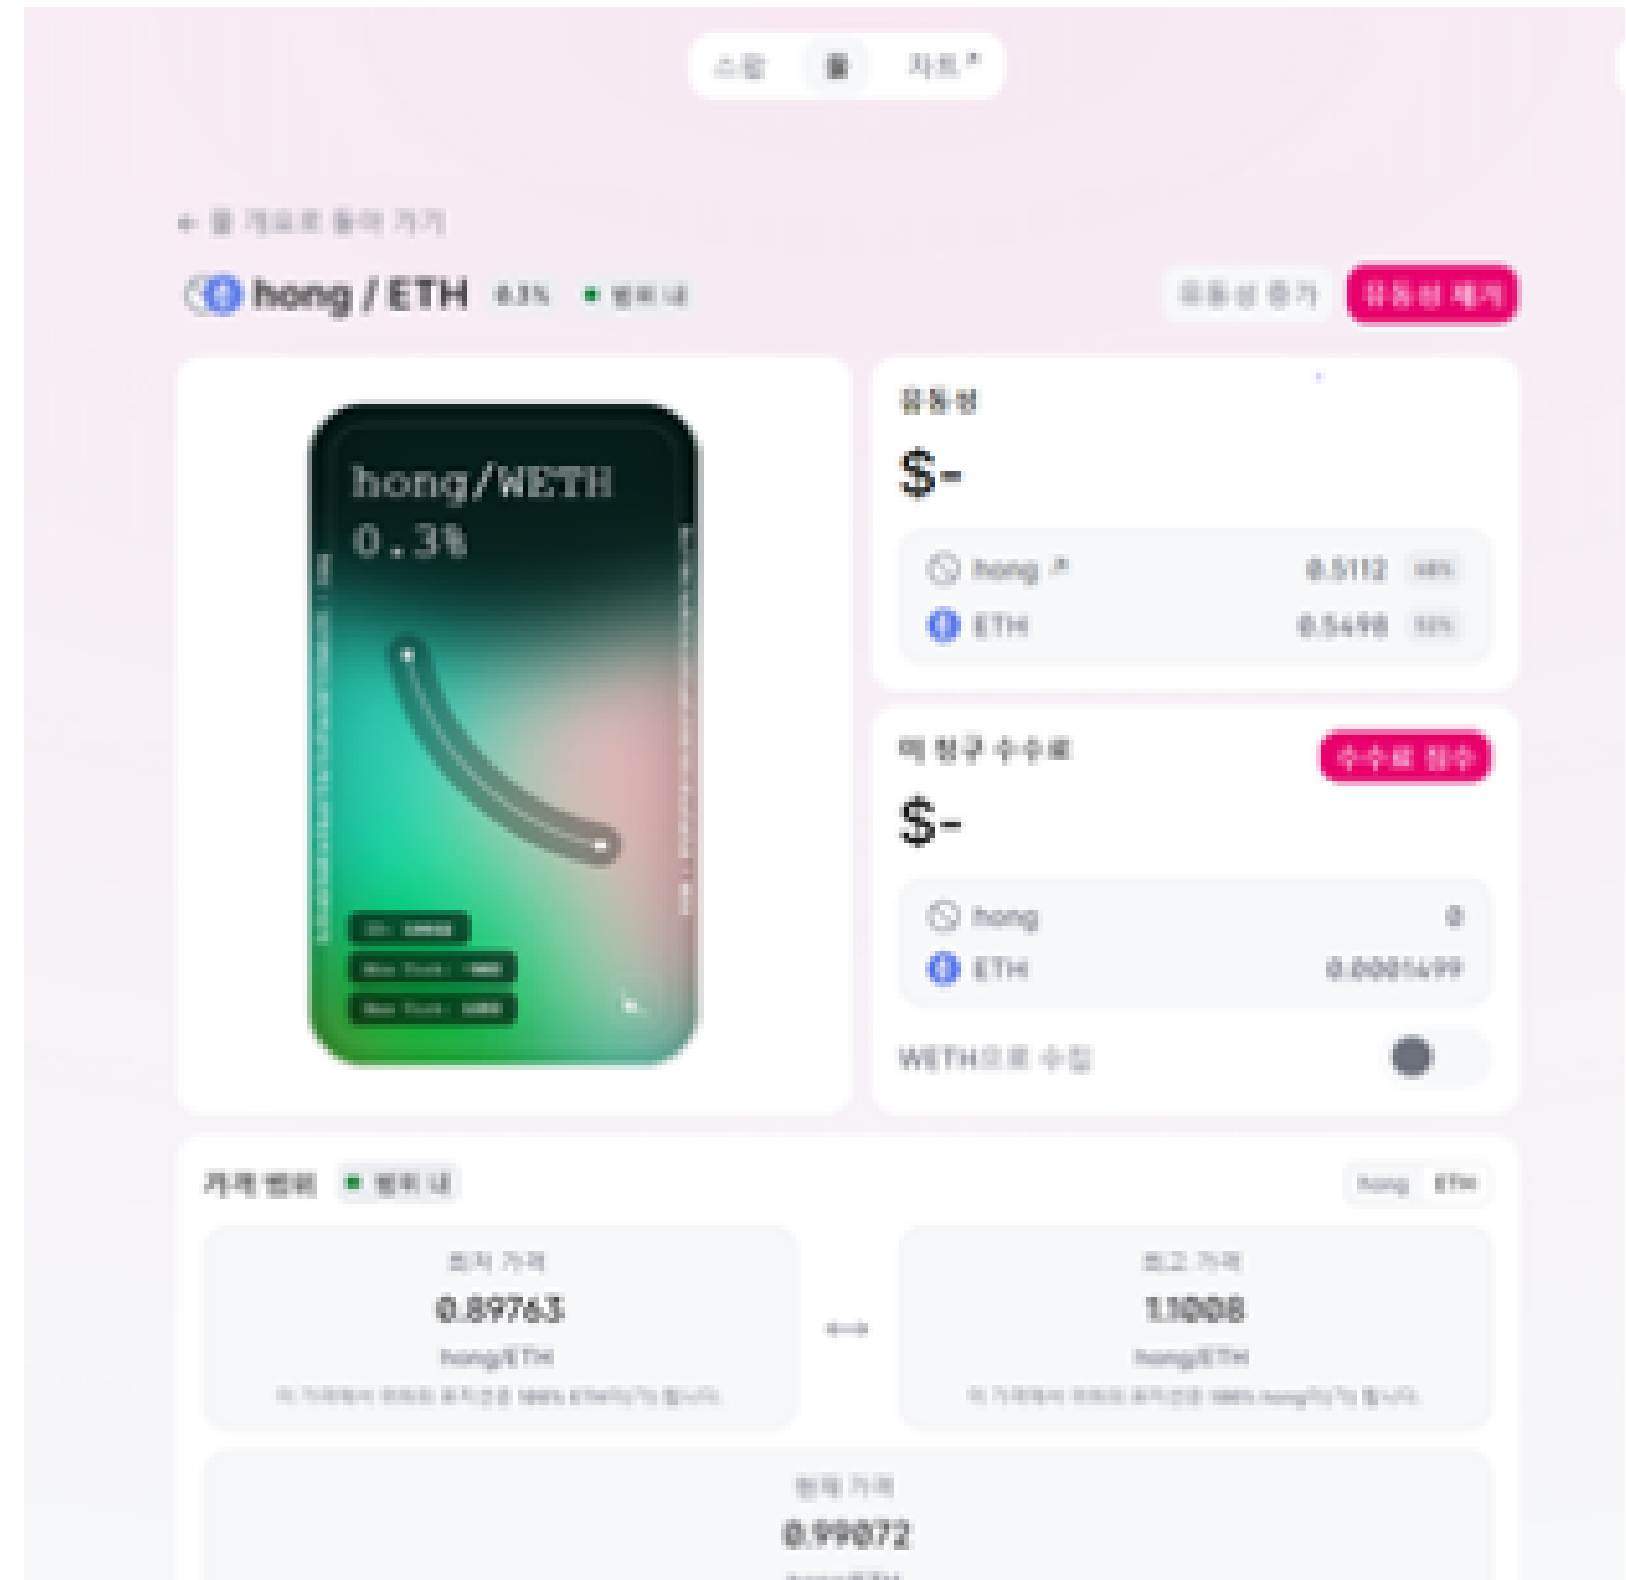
스왑 풀 차트 ↗

← 풀 개요로 돌아 가기

hong / ETH 0.3% 범위 내

유동성 증가 유동성 제거

hong/WETH
0.3%

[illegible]
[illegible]
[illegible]

유동성

$-

hong ↗ 0.5112 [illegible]

ETH 0.5498 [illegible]

미 청구 수수료 수수료 징수

$-

hong 0

ETH 0.0001499

WETH으로 수집

가격 범위 범위 내 hong ETH

최저 가격
0.89763
hong/ETH
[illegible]

↔

최고 가격
1.1008
hong/ETH
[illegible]

현재 가격
0.99072
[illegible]